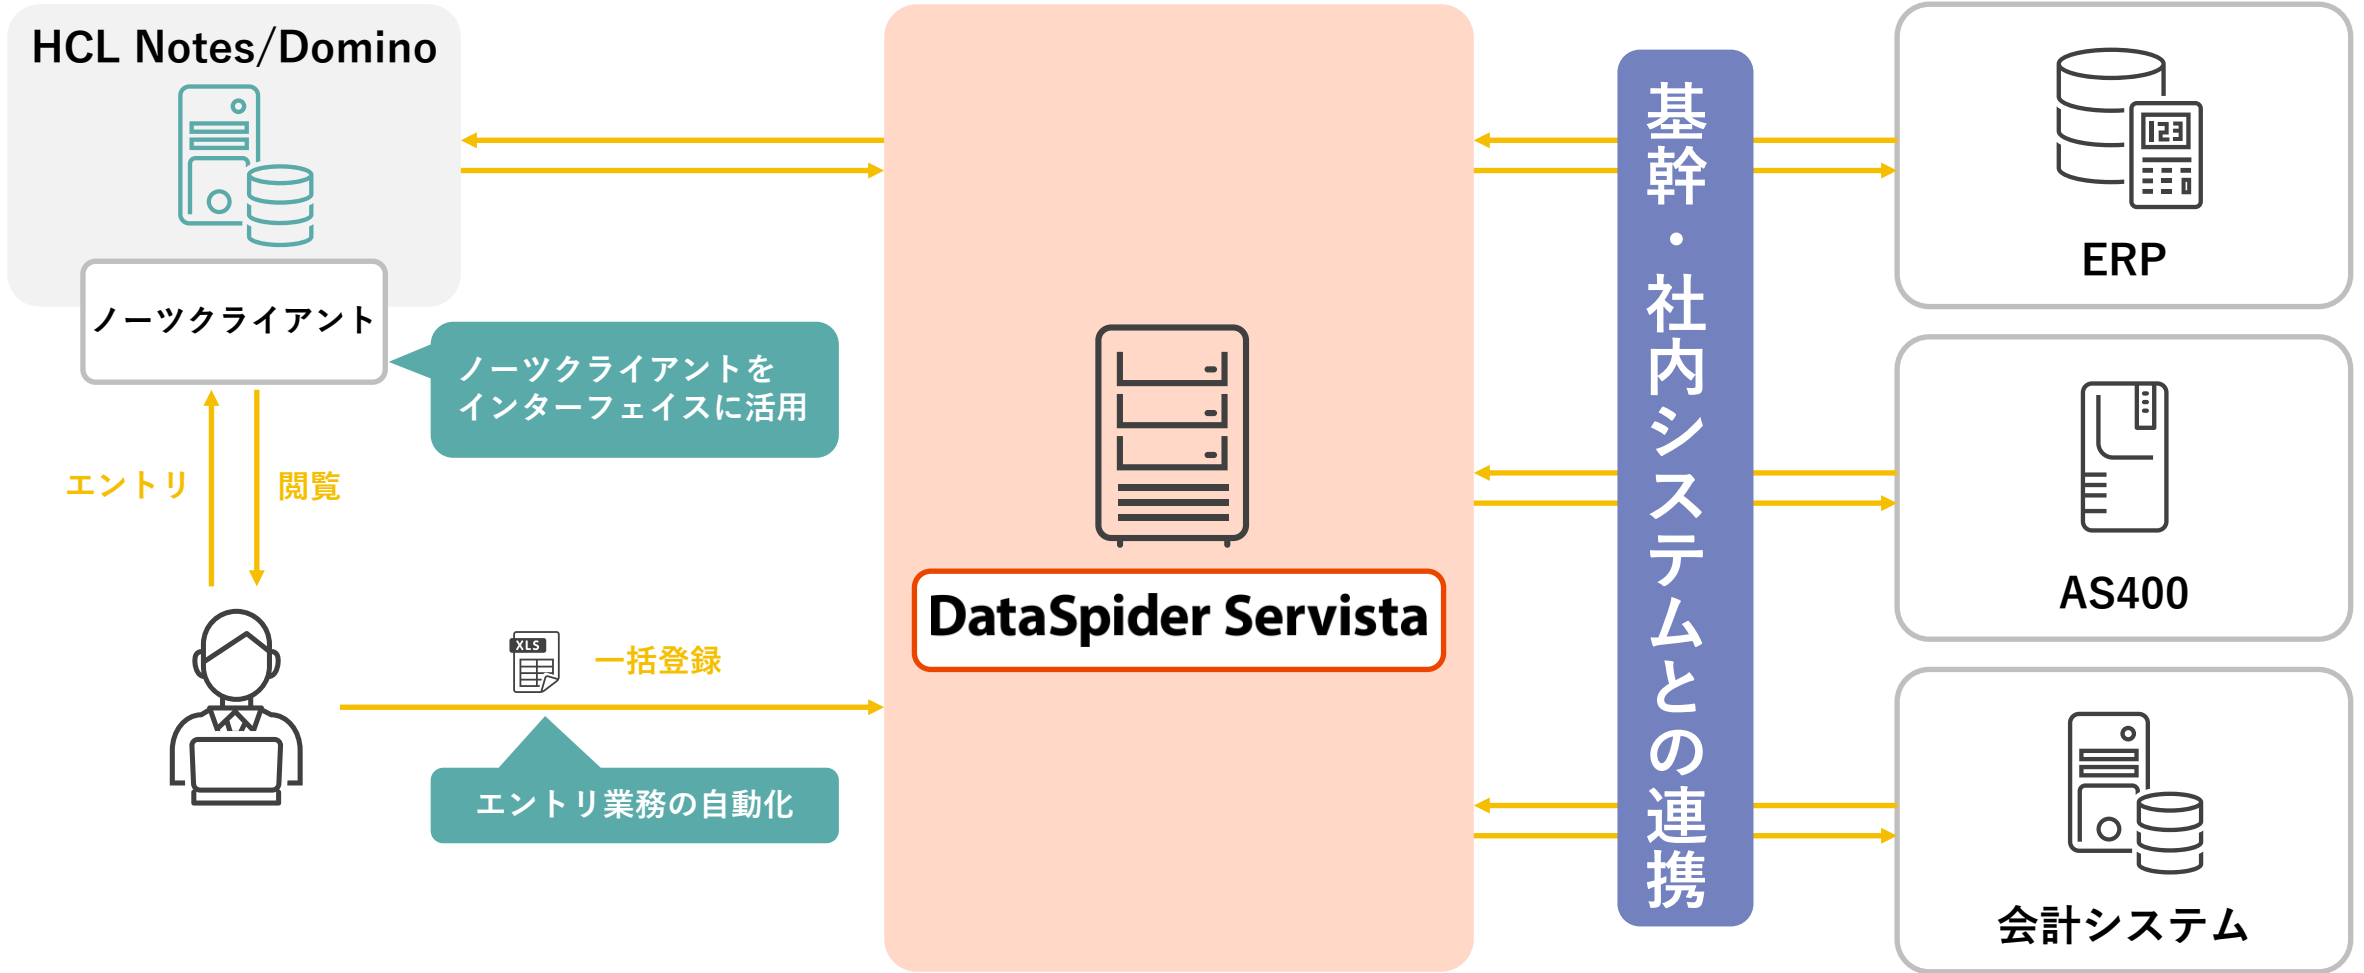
HCL Notes/Domino

ノーツクライアント

ノーツクライアントをインターフェイスに活用

エントリ

閲覧

XLS

一括登録

エントリ業務の自動化

DataSpider Servista

基幹・社内システムとの連携

123

ERP

AS400

会計システム